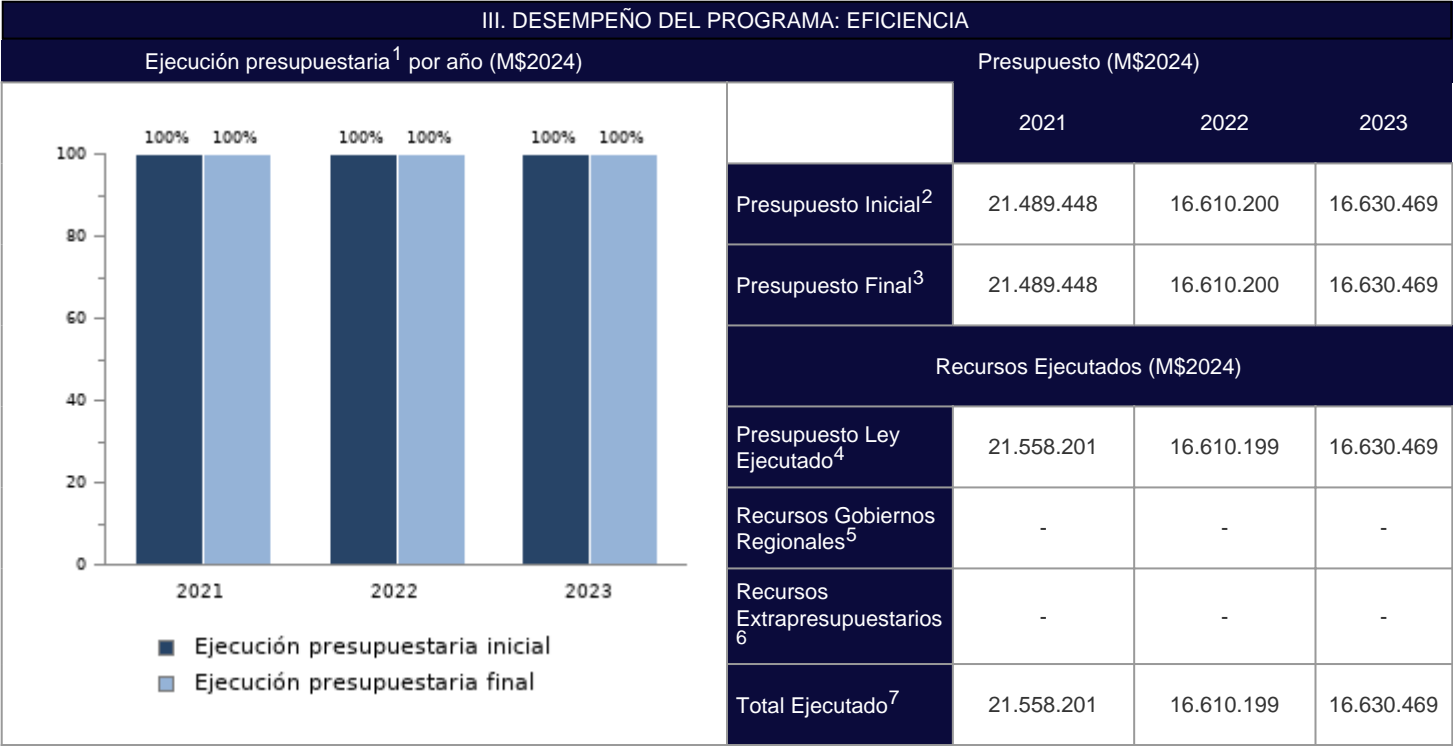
III. DESEMPEÑO DEL PROGRAMA: EFICIENCIA

Ejecución presupuestaria$^1$ por año (M$2024)

100% 100% 100% 100% 100% 100%

100
80
60
40
20
0

2021 2022 2023

Ejecución presupuestaria inicial
Ejecución presupuestaria final

Presupuesto (M$2024)

| | 2021 | 2022 | 2023 |
|---|---|---|---|
| Presupuesto Inicial$^2$ | 21.489.448 | 16.610.200 | 16.630.469 |
| Presupuesto Final$^3$ | 21.489.448 | 16.610.200 | 16.630.469 |
| Recursos Ejecutados (M$2024) | | | |
| Presupuesto Ley Ejecutado$^4$ | 21.558.201 | 16.610.199 | 16.630.469 |
| Recursos Gobiernos Regionales$^5$ | - | - | - |
| Recursos Extrapresupuestarios 6 | - | - | - |
| Total Ejecutado$^7$ | 21.558.201 | 16.610.199 | 16.630.469 |